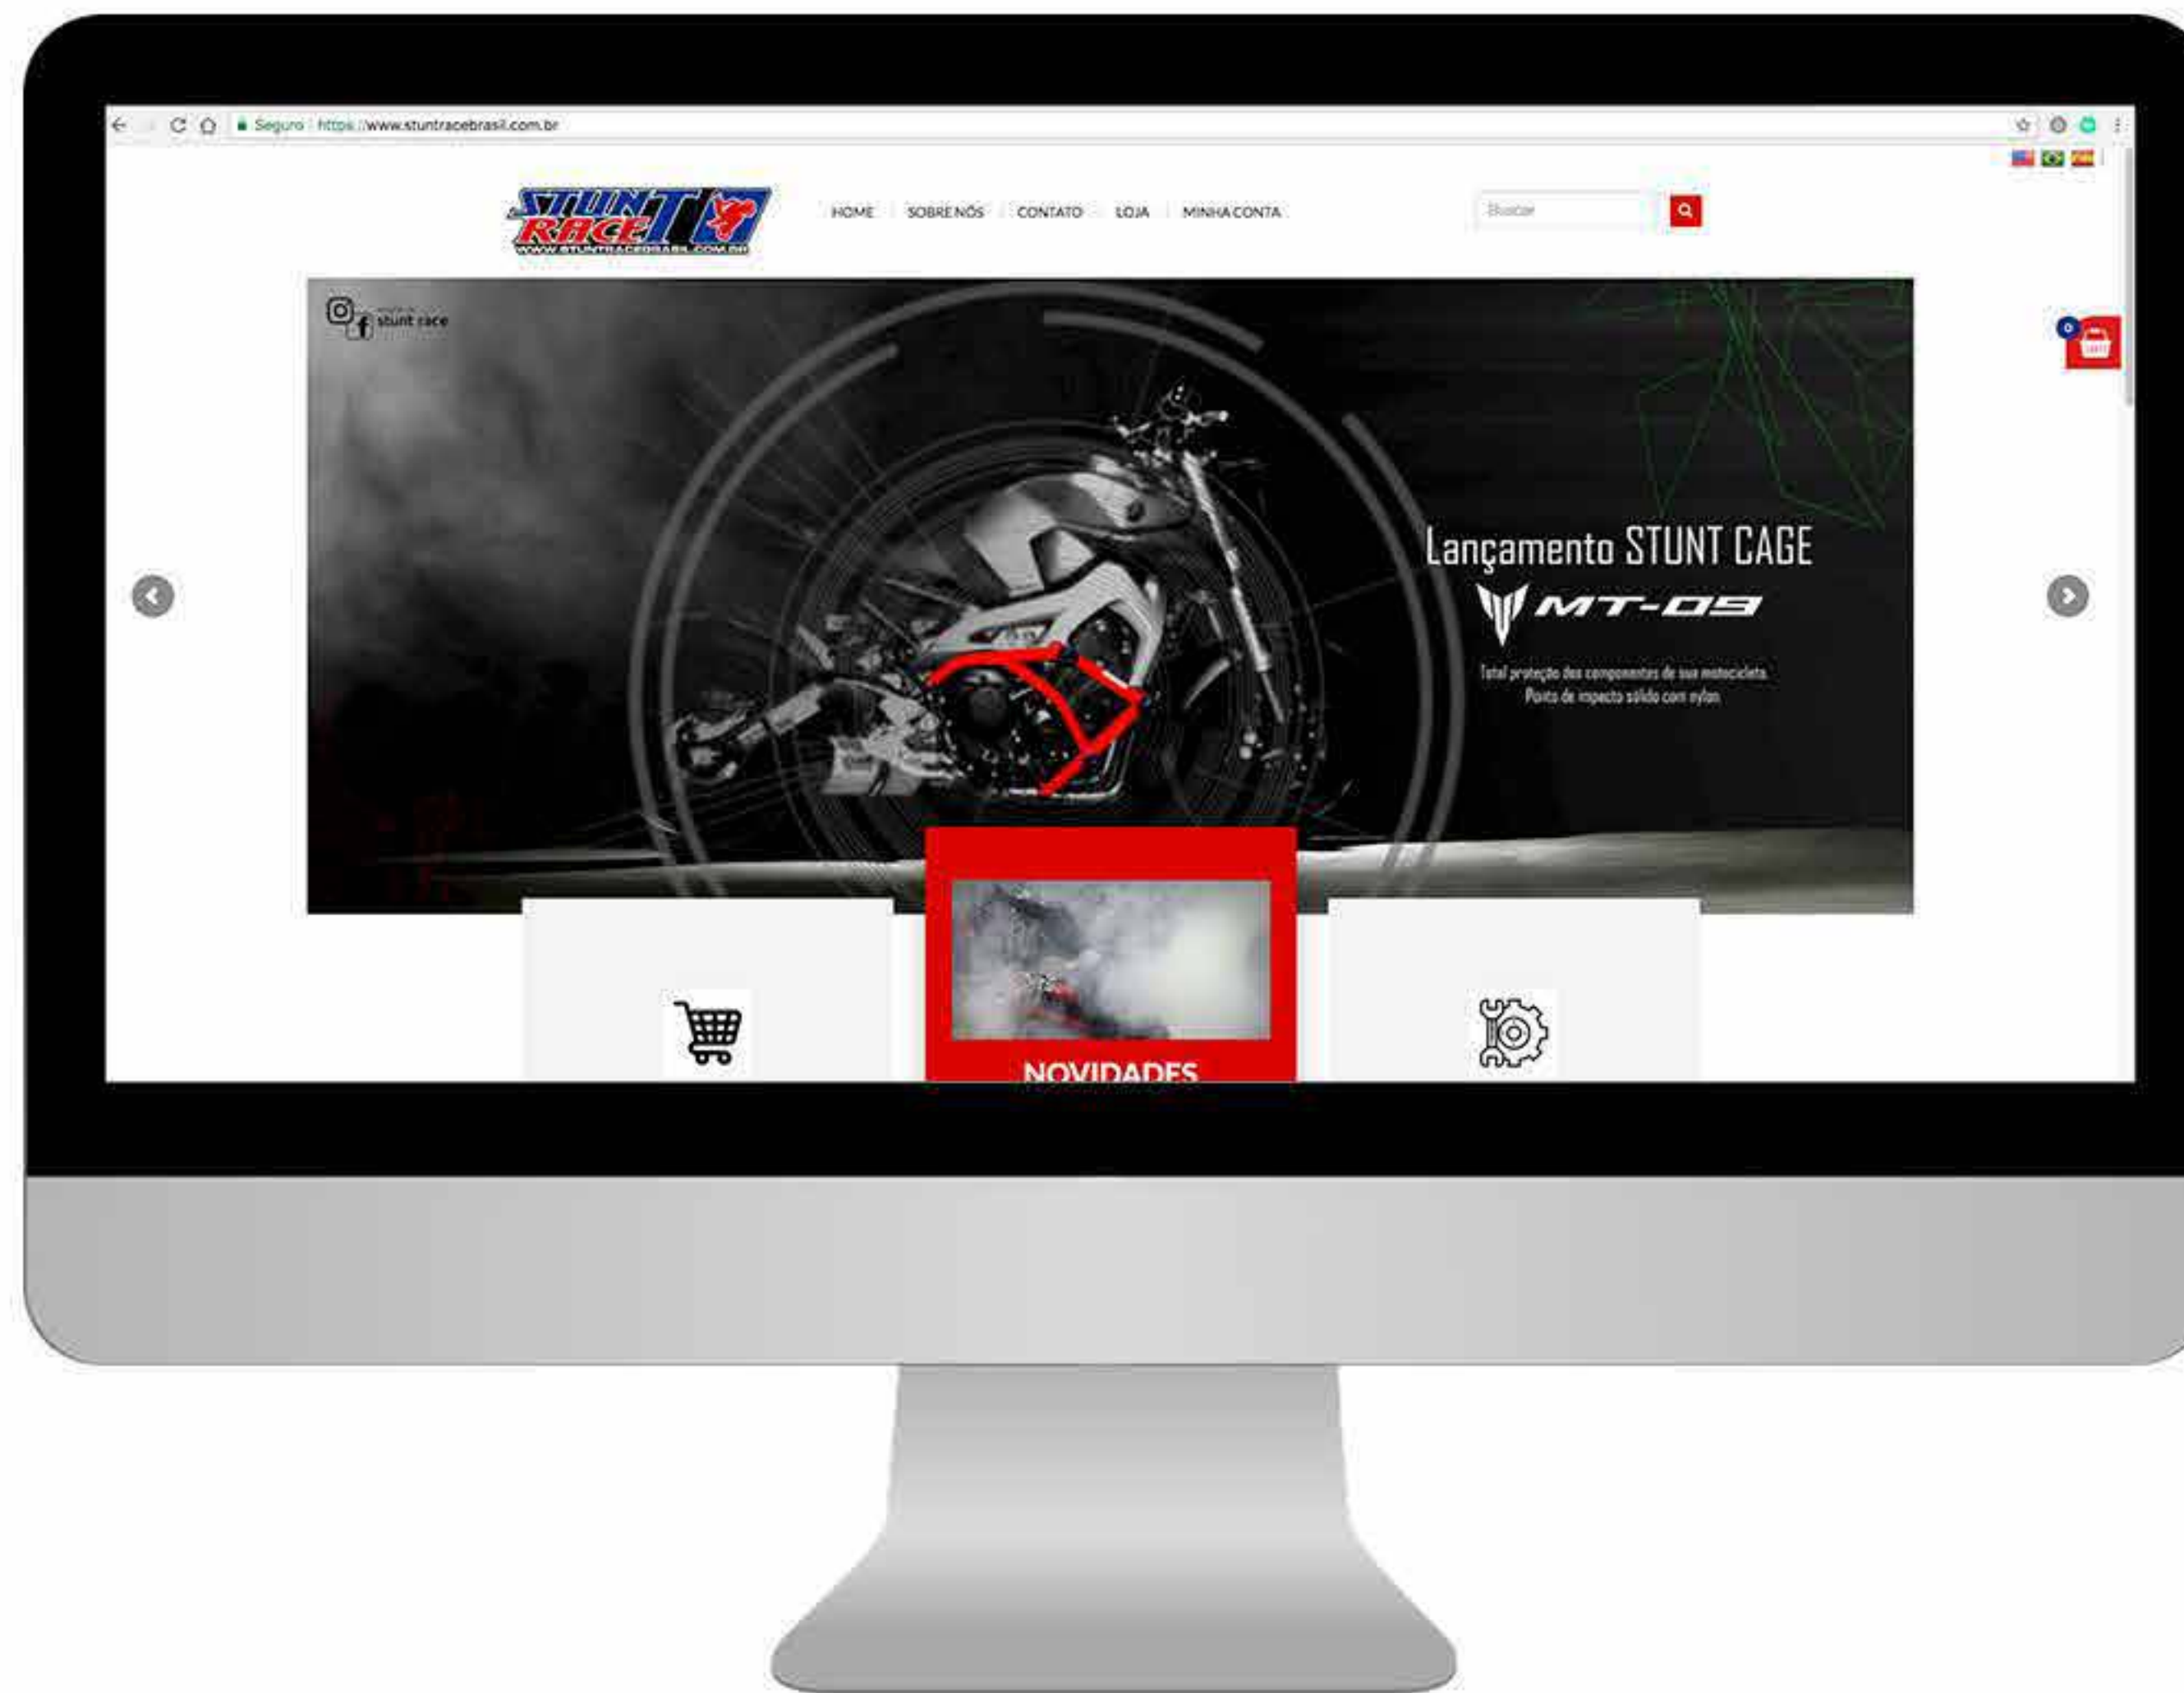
Seguro https://www.stuntracebrasil.com.br

STUNT RACE
WWW.STUNTRACEBRASIL.COM.BR

HOME SOBRE NÓS CONTATO LOJA MINHA CONTA

Buscar

0

stunt race

Lançamento STUNT CAGE
MT-09
Total proteção dos componentes de sua motocicleta.
Ponto de impacto sólido com nylon.

NOVIDADES